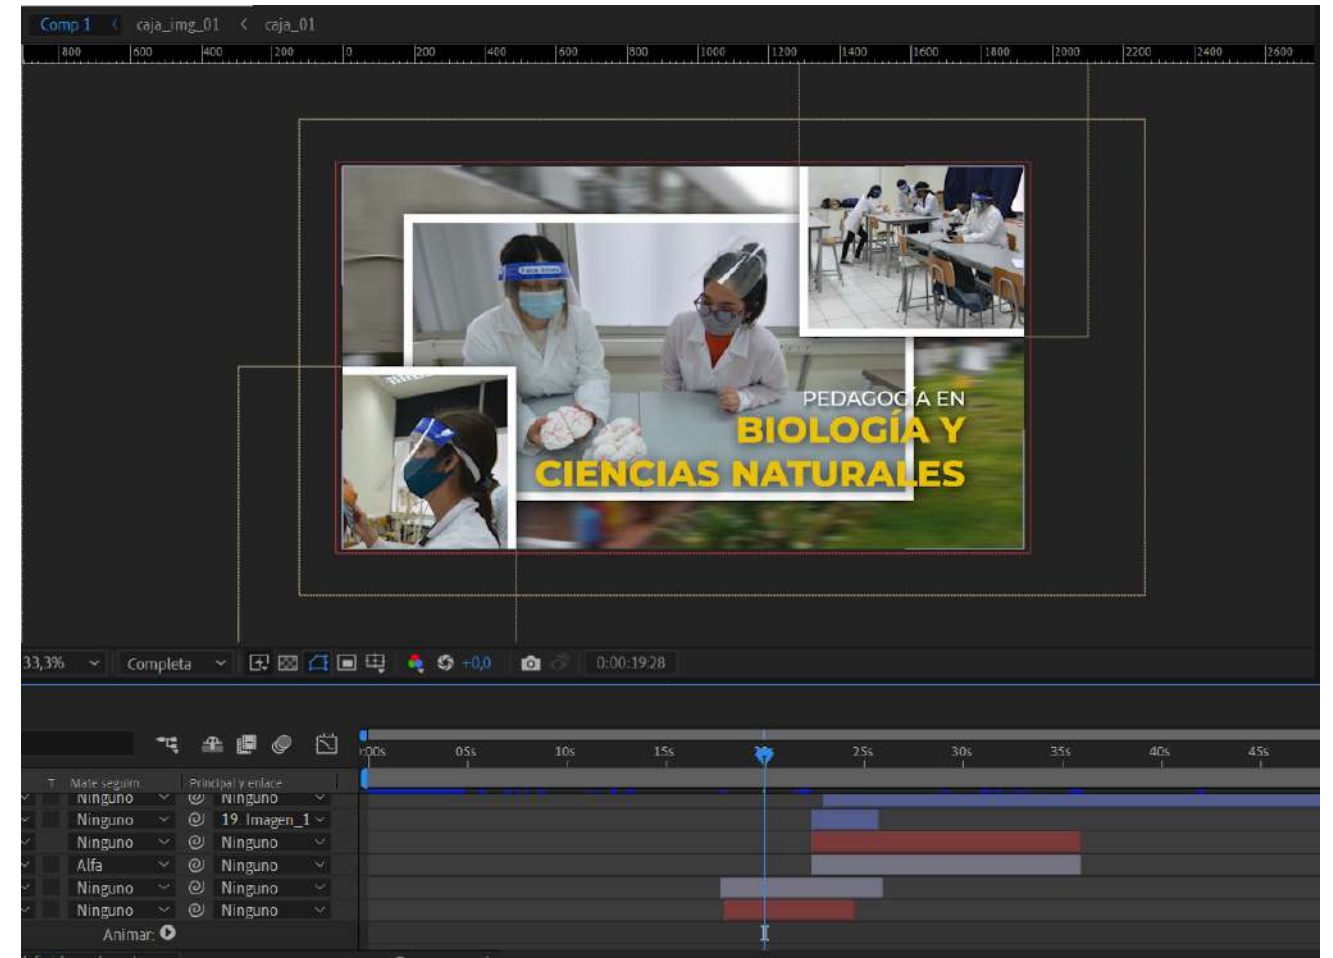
Comp 1 < caja_img_01 < caja_01

800 600 400 200 0 200 400 600 800 1000 1200 1400 1600 1800 2000 2200 2400 2600

PEDAGOGÍA EN
BIOLOGÍA Y
CIENCIAS NATURALES

33,3% Completa +0,0 0:00:19:28

:00s 05s 10s 15s 25s 30s 35s 40s 45s

T Mate seguim. Principal y enlace

| Ninguno | Ninguno |
|---|---|
| Ninguno | 19. Imagen_1 |
| Ninguno | Ninguno |
| Alfa | Ninguno |
| Ninguno | Ninguno |
| Ninguno | Ninguno |

Animar: